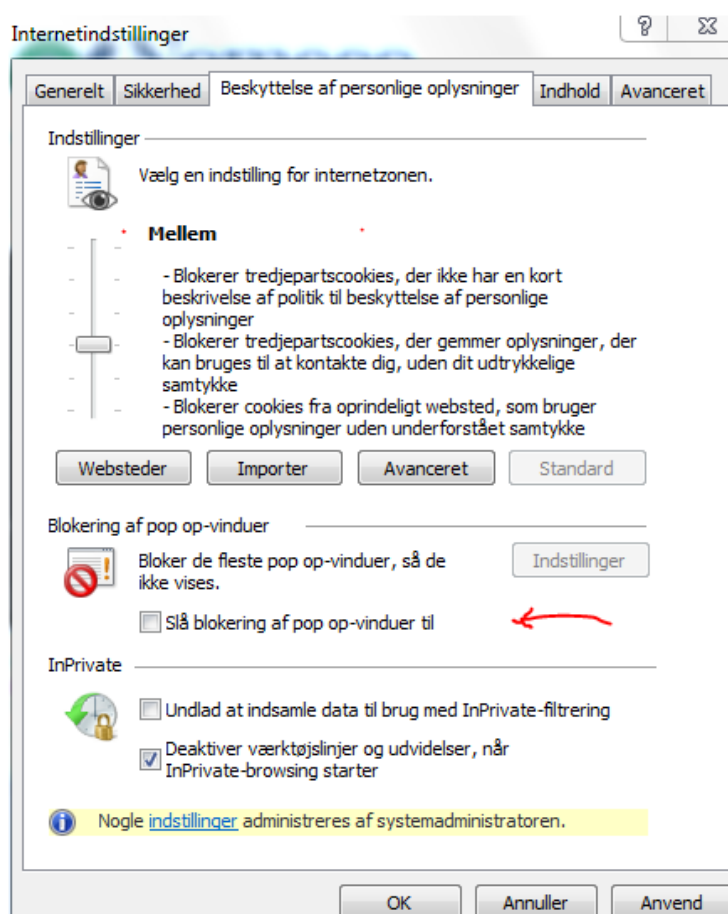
Internetindstillinger

?

Generelt | Sikkerhed | Beskyttelse af personlige oplysninger | Indhold | Avanceret

Indstillinger

Vælg en indstilling for internetzonen.

Mellem

- Blokerer tredjepartscookies, der ikke har en kort beskrivelse af politik til beskyttelse af personlige oplysninger
- Blokerer tredjepartscookies, der gemmer oplysninger, der kan bruges til at kontakte dig, uden dit udtrykkelige samtykke
- Blokerer cookies fra oprindeligt websted, som bruger personlige oplysninger uden underforstået samtykke

Websteder | Importer | Avanceret | Standard

Blokering af pop op-vinduer

Bloker de fleste pop op-vinduer, så de ikke vises.

Indstillinger

Slå blokering af pop op-vinduer til

InPrivate

Undlad at indsamle data til brug med InPrivate-filtrering

Deaktiver værktøjslinjer og udvidelser, når InPrivate-browsing starter

Nogle indstillinger administreres af systemadministratoren.

OK | Annuller | Anvend